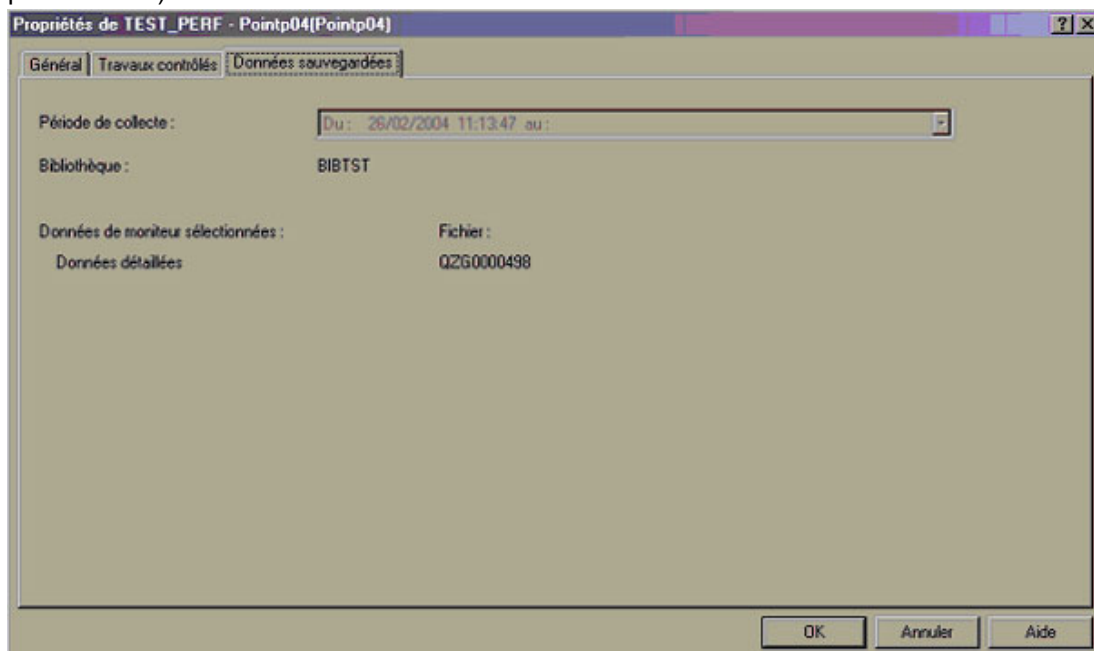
Propriétés de TEST_PERF - Pointp04(Pointp04)

?

Général | Travaux contrôlés | Données sauvegardées

Période de collecte : Du : 26/02/2004 11:13:47 au :

Bibliothèque : BIBTST

Données de moniteur sélectionnées : Fichier :

Données détaillées QZG0000498

OK Annuler Aide